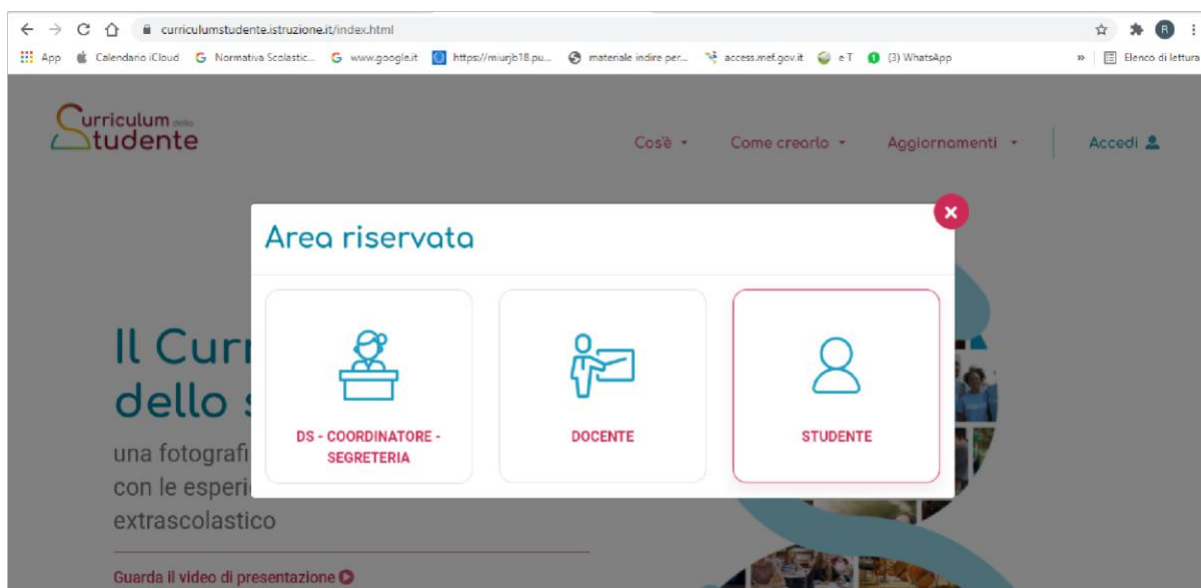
curriculumstudente.istruzione.it/index.html

App Calendario iCloud Normativa Scolastic... www.google.it https://miurjb18.pu... materiale indire per... access.mef.gov.it e T (3) WhatsApp » Elenco di lettura

Curriculum dello Studente

Cos'è Come crearlo Aggiornamenti Accedi

Area riservata

DS - COORDINATORE - SEGRETERIA

DOCENTE

STUDENTE

Il Curr
dello s

una fotografi
con le esperi
extrascolastico

Guarda il video di presentazione